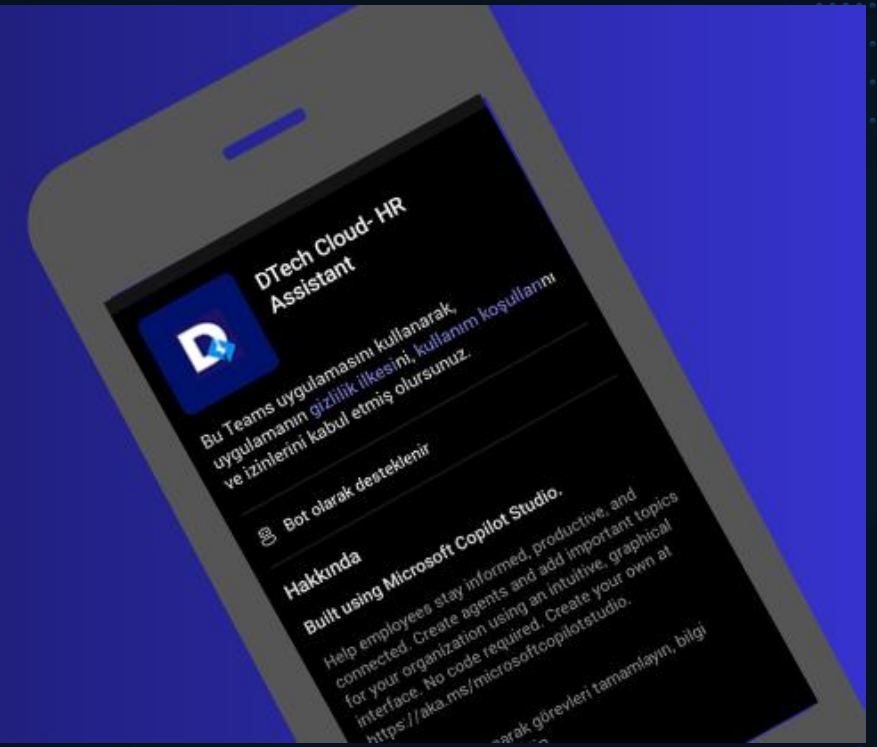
DTech Cloud- HR Assistant

Bu Teams uygulamasını kullanarak, uygulamanın gizlilik ilkesini, kullanım koşullarını ve izinlerini kabul etmiş olursunuz.

Bot olarak desteklenir

Hakkında

Built using Microsoft Copilot Studio.

Help employees stay informed, productive, and connected. Create agents and add important topics for your organization using an intuitive, graphical interface. No code required. Create your own at https://aka.ms/microsoftcopilotstudio.

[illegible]arak görevleri tamamlayın, bilgi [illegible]